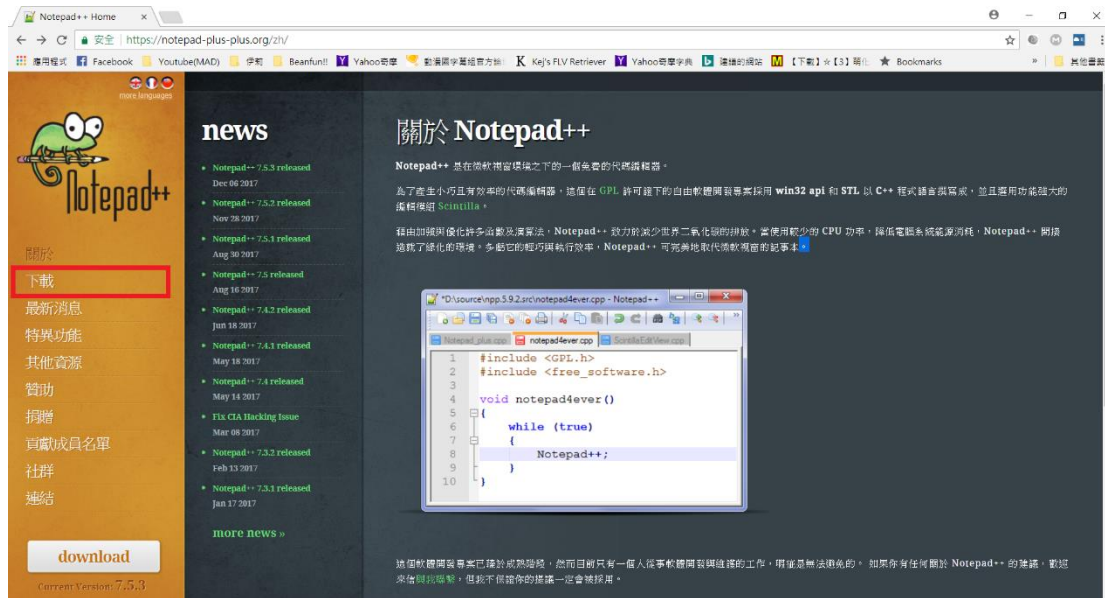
Notepad++ Home ×

安全 | https://notepad-plus-plus.org/zh/

應用程式 Facebook Youtube(MAD) 伊莉 Beanfun!! Yahoo奇摩 數據國字幕組官方論 Kej's FLV Retriever Yahoo奇摩字典 播播的網站 【下載】☆【3】朝化 Bookmarks » 其他書籤

more languages

Notepad++

關於
下載
最新消息
特異功能
其他資源
贊助
捐贈
貢獻成員名單
社群
連結

download

Current Version: 7.5.3

news

• Notepad++ 7.5.3 released
Dec 06 2017
• Notepad++ 7.5.2 released
Nov 28 2017
• Notepad++ 7.5.1 released
Aug 30 2017
• Notepad++ 7.5 released
Aug 16 2017
• Notepad++ 7.4.2 released
Jun 18 2017
• Notepad++ 7.4.1 released
May 18 2017
• Notepad++ 7.4 released
May 14 2017
• Fix CIA Hacking Issue
Mar 08 2017
• Notepad++ 7.3.2 released
Feb 13 2017
• Notepad++ 7.3.1 released
Jan 17 2017

more news »

關於 Notepad++

Notepad++ 是在微軟視窗環境之下的一個免費的代碼編輯器。

為了產生小巧且有效率的代碼編輯器，這個在 GPL 許可證下的自由軟體開發專案採用 win32 api 和 STL 以 C++ 程式語言撰寫成，並且選用功能強大的編輯模組 Scintilla。

藉由加強與優化許多函數及演算法，Notepad++ 致力於減少世界二氧化碳的排放。當使用較少的 CPU 功率，降低電腦系統能源消耗，Notepad++ 間接造就了綠化的環境。多虧它的輕巧與執行效率，Notepad++ 可完美地取代微軟視窗的記事本。

*D:\source\npp.5.9.2.src\notepad4ever.cpp - Notepad++
Notepad_plus.cpp notepad4ever.cpp ScintillaEditView.cpp
1 #include <GPL.h>
2 #include <free_software.h>
3
4 void notepad4ever()
5 {
6 while (true)
7 {
8 Notepad++;
9 }
10 }

這個軟體開發專案已接近成熟階段，然而目前只有一個人從事軟體開發與維護的工作，瑕疵是無法避免的。如果你有任何關於 Notepad++ 的建議，歡迎來信跟我聯繫，但我不保證你的建議一定會被採用。